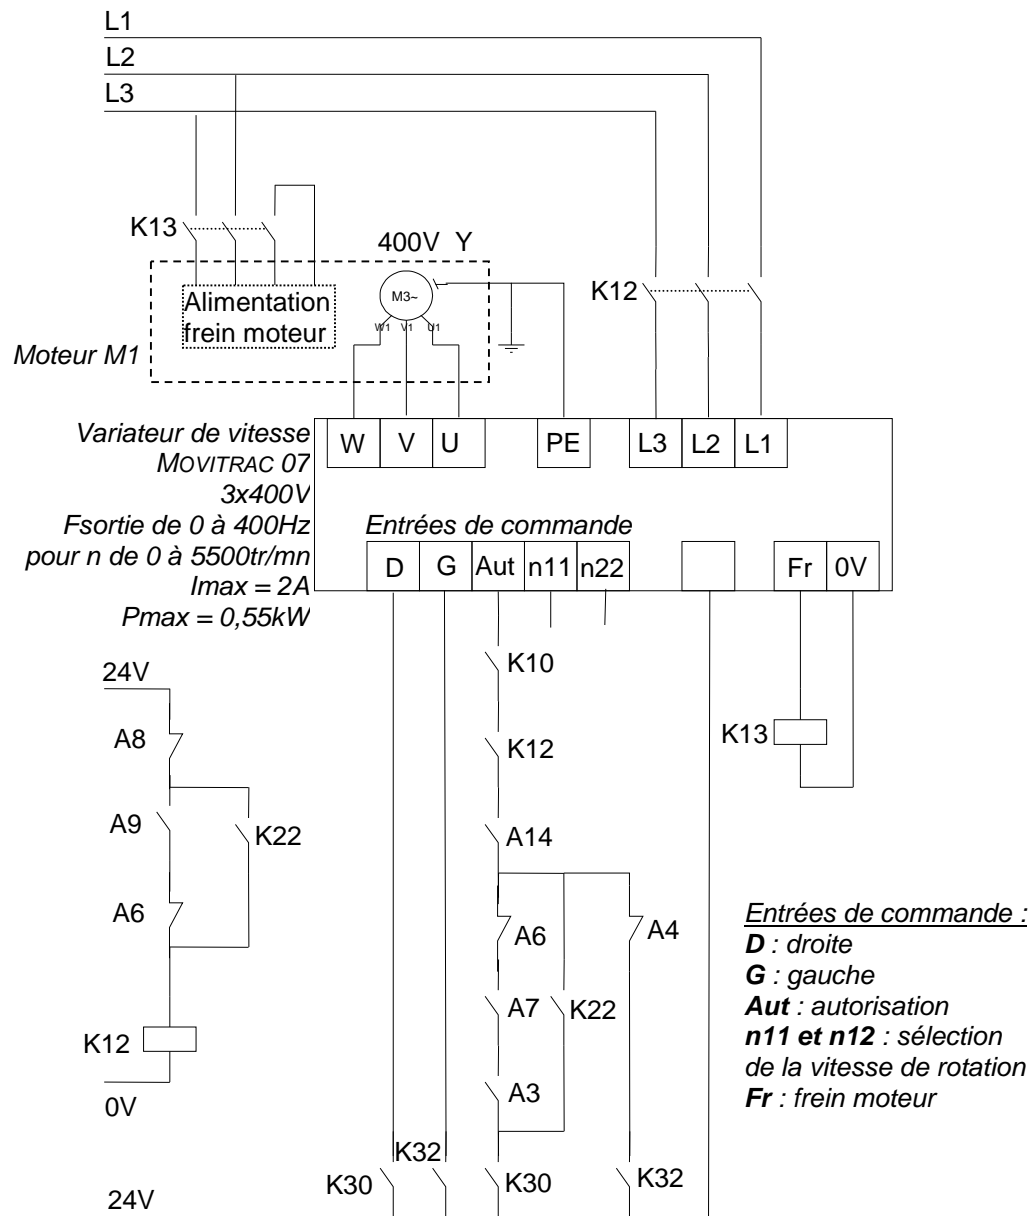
L1
L2
L3

K13
400V Y
M3~
W1 V1 U1
Alimentation frein moteur
Moteur M1
K12

Variateur de vitesse
MOVITRAC 07
3x400V
Fsortie de 0 à 400Hz
pour n de 0 à 5500tr/mn
Imax = 2A
Pmax = 0,55kW

| W | V | U | PE | L3 | L2 | L1 |
|---|---|---|---|---|---|---|

Entrées de commande

| D | G | Aut | n11 | n22 | | Fr | 0V |
|---|---|---|---|---|---|---|---|

24V
A8
A9
K22
A6
K12
0V

K10
K12
A14
A6
A4
A7
K22
A3
K13

K32
K30
K30
K32
24V

Entrées de commande :
D : droite
G : gauche
Aut : autorisation
n11 et n12 : sélection de la vitesse de rotation
Fr : frein moteur